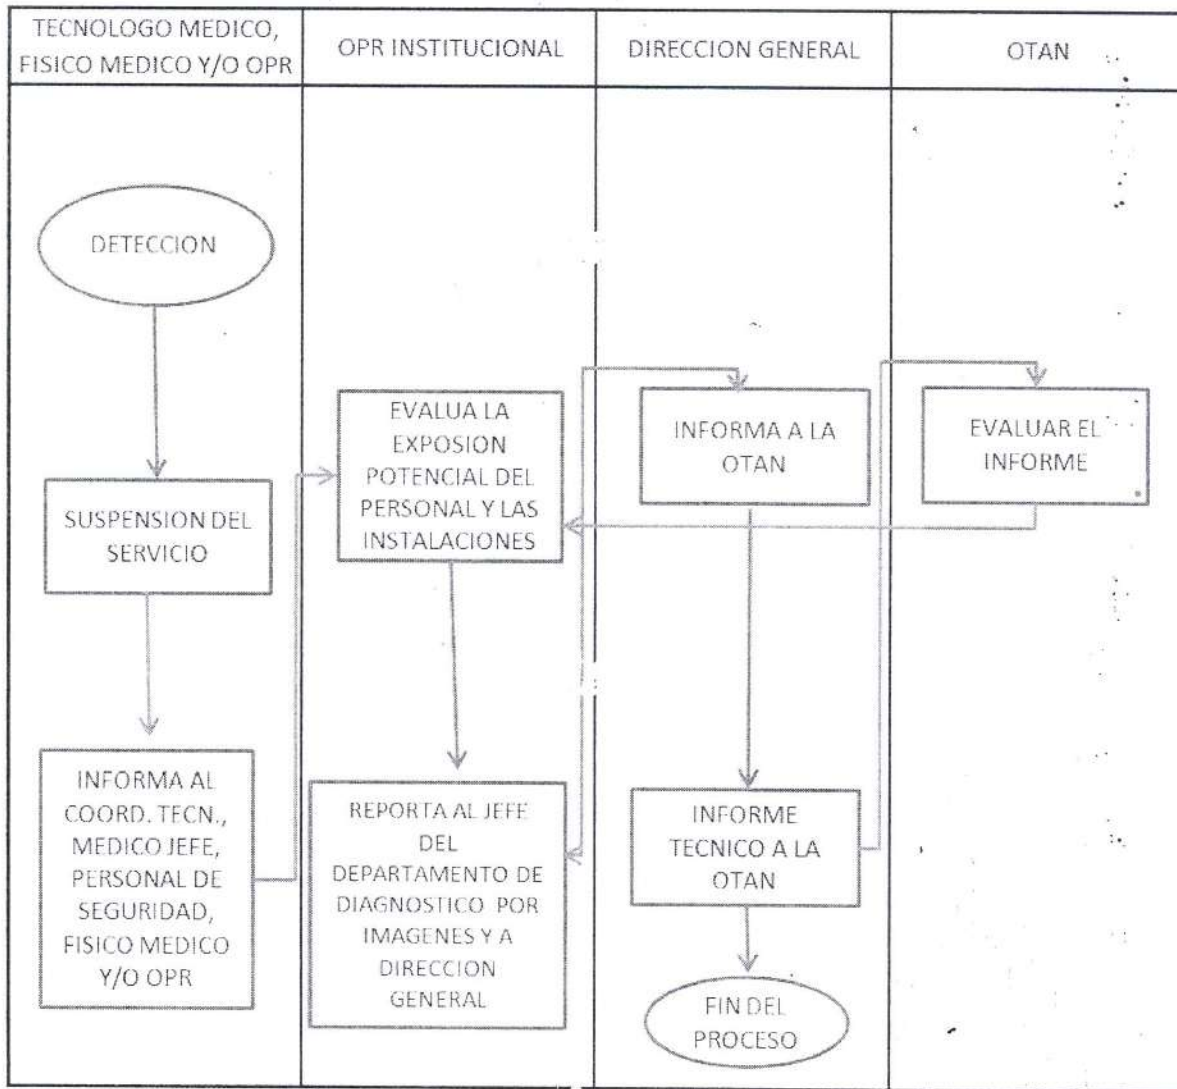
TECNOLOGO MEDICO, FISICO MEDICO Y/O OPR

OPR INSTITUCIONAL

DIRECCION GENERAL

OTAN

DETECCION

SUSPENSION DEL SERVICIO

INFORMA AL COORD. TECN., MEDICO JEFE, PERSONAL DE SEGURIDAD, FISICO MEDICO Y/O OPR

EVALUA LA EXPOSION POTENCIAL DEL PERSONAL Y LAS INSTALACIONES

REPORTA AL JEFE DEL DEPARTAMENTO DE DIAGNOSTICO POR IMAGENES Y A DIRECCION GENERAL

INFORMA A LA OTAN

INFORME TECNICO A LA OTAN

FIN DEL PROCESO

EVALUAR EL INFORME